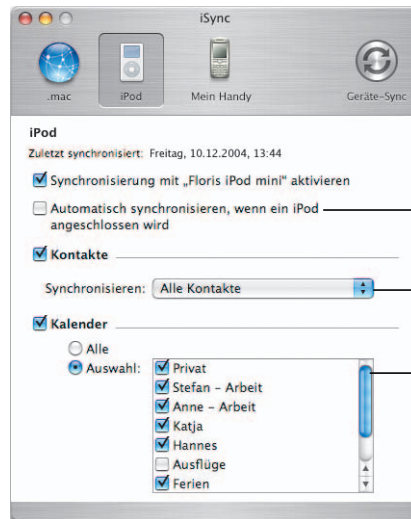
iSync

.mac

iPod

Mein Handy

Geräte-Sync

iPod

Zuletzt synchronisiert: Freitag, 10.12.2004, 13:44

Synchronisierung mit „Floris iPod mini" aktivieren

Automatisch synchronisieren, wenn ein iPod angeschlossen wird

Kontakte

Synchronisieren: Alle Kontakte

Kalender

Alle

Auswahl:

Privat
Stefan – Arbeit
Anne – Arbeit
Katja
Hannes
Ausflüge
Ferien